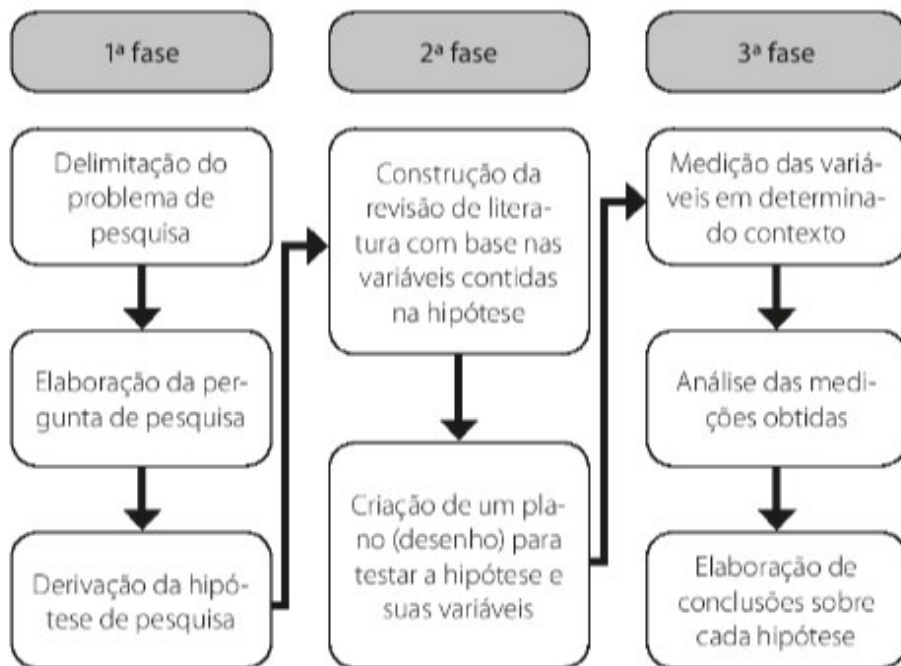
1ª fase

Delimitação do problema de pesquisa

Elaboração da pergunta de pesquisa

Derivação da hipótese de pesquisa

2ª fase

Construção da revisão de literatura com base nas variáveis contidas na hipótese

Criação de um plano (desenho) para testar a hipótese e suas variáveis

3ª fase

Medição das variáveis em determinado contexto

Análise das medições obtidas

Elaboração de conclusões sobre cada hipótese